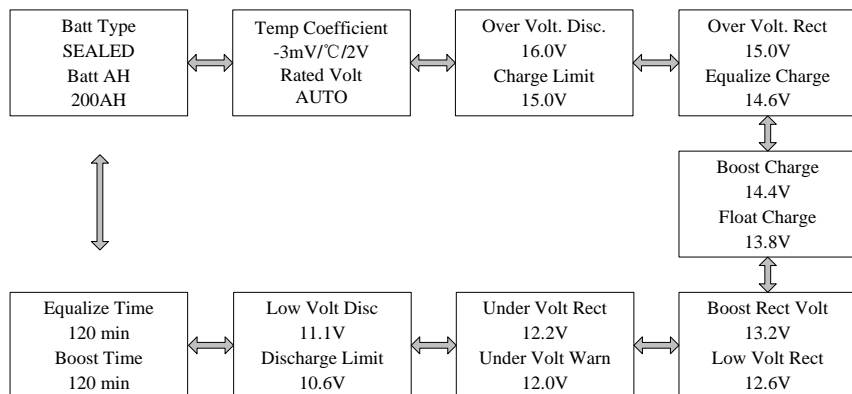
Batt Type
SEALED
Batt AH
200AH

Temp Coefficient
-3mV/℃/2V
Rated Volt
AUTO

Over Volt. Disc.
16.0V
Charge Limit
15.0V

Over Volt. Rect
15.0V
Equalize Charge
14.6V

Boost Charge
14.4V
Float Charge
13.8V

Boost Rect Volt
13.2V
Low Volt Rect
12.6V

Under Volt Rect
12.2V
Under Volt Warn
12.0V

Low Volt Disc
11.1V
Discharge Limit
10.6V

Equalize Time
120 min
Boost Time
120 min